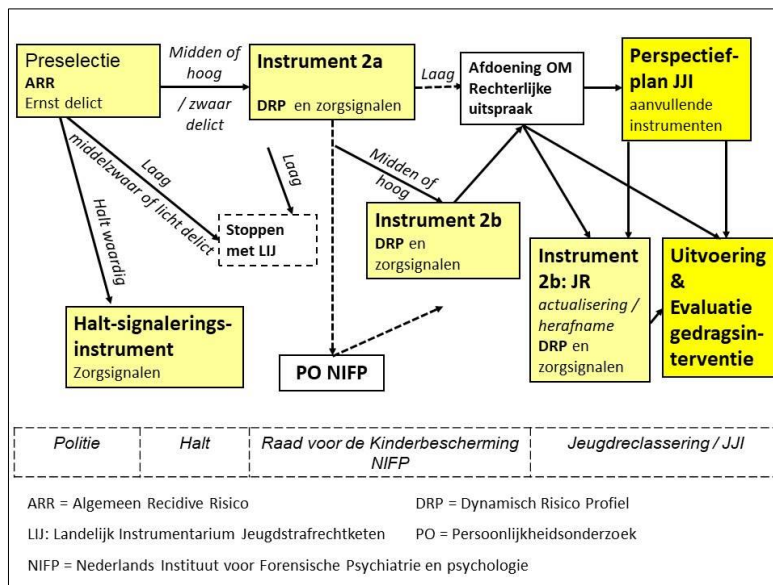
Preselectie
ARR
Ernst delict

Midden of hoog / zwaar delict

Instrument 2a
DRP en zorgsignalen

Laag

Afdoening OM
Rechterlijke uitspraak

Perspectiefplan JJI
aanvullende instrumenten

Laag

middelzwaar of licht delict

Halt waardig

Laag

Stoppen met LIJ

Midden of hoog

Instrument 2b
DRP en zorgsignalen

Instrument 2b: JR
actualisering / herafname
DRP en zorgsignalen

Uitvoering & Evaluatie gedragsinterventie

Halt-signaleringsinstrument
Zorgsignalen

PO NIFP

| Politie | Halt | Raad voor de Kinderbescherming NIFP | Jeugdreclassering / JJI |
|---|---|---|---|

ARR = Algemeen Recidive Risico
DRP = Dynamisch Risico Profiel
LIJ: Landelijk Instrumentarium Jeugdstrafrechtketen
PO = Persoonlijkheidsonderzoek
NIFP = Nederlands Instituut voor Forensische Psychiatrie en psychologie